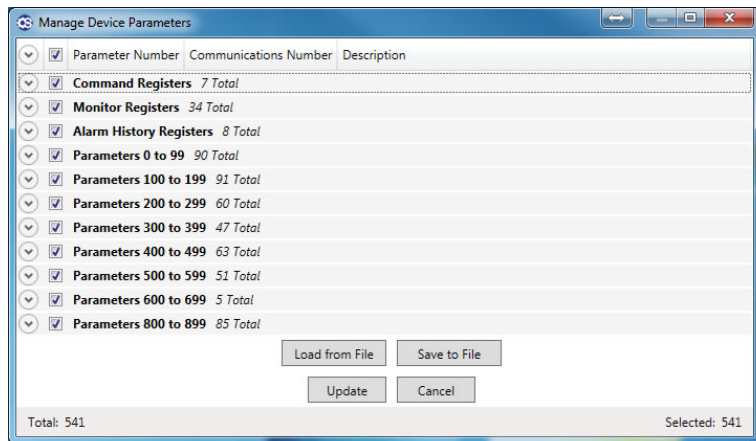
Manage Device Parameters

| Parameter Number | Communications Number | Description |
|---|---|---|

Command Registers 7 Total
Monitor Registers 34 Total
Alarm History Registers 8 Total
Parameters 0 to 99 90 Total
Parameters 100 to 199 91 Total
Parameters 200 to 299 60 Total
Parameters 300 to 399 47 Total
Parameters 400 to 499 63 Total
Parameters 500 to 599 51 Total
Parameters 600 to 699 5 Total
Parameters 800 to 899 85 Total

Load from File
Save to File
Update
Cancel

Total: 541
Selected: 541